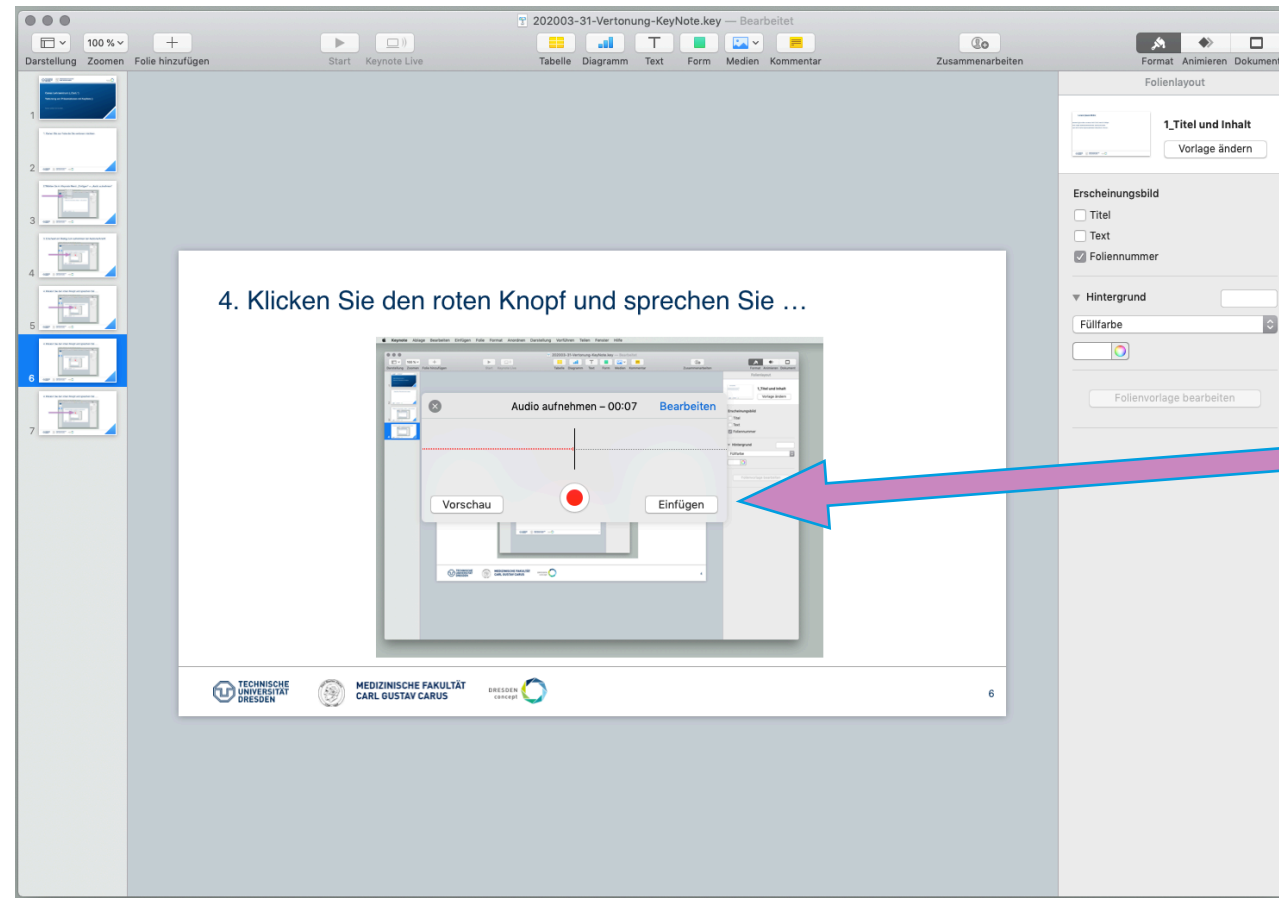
202003-31-Vertonung-KeyNote.key — Bearbeitet

Darstellung Zoomen Folie hinzufügen 100 %
Start Keynote Live
Tabelle Diagramm Text Form Medien Kommentar
Zusammenarbeiten
Format Animieren Dokument

Folienlayout
1_Titel und Inhalt
Vorlage ändern
Erscheinungsbild
Titel
Text
Foliennummer
Hintergrund
Füllfarbe
Folienvorlage bearbeiten

1
2
3
4
5
6
7

4. Klicken Sie den roten Knopf und sprechen Sie …

Audio aufnehmen – 00:07 Bearbeiten
Vorschau Einfügen

TECHNISCHE UNIVERSITÄT DRESDEN
MEDIZINISCHE FAKULTÄT CARL GUSTAV CARUS
DRESDEN concept
6